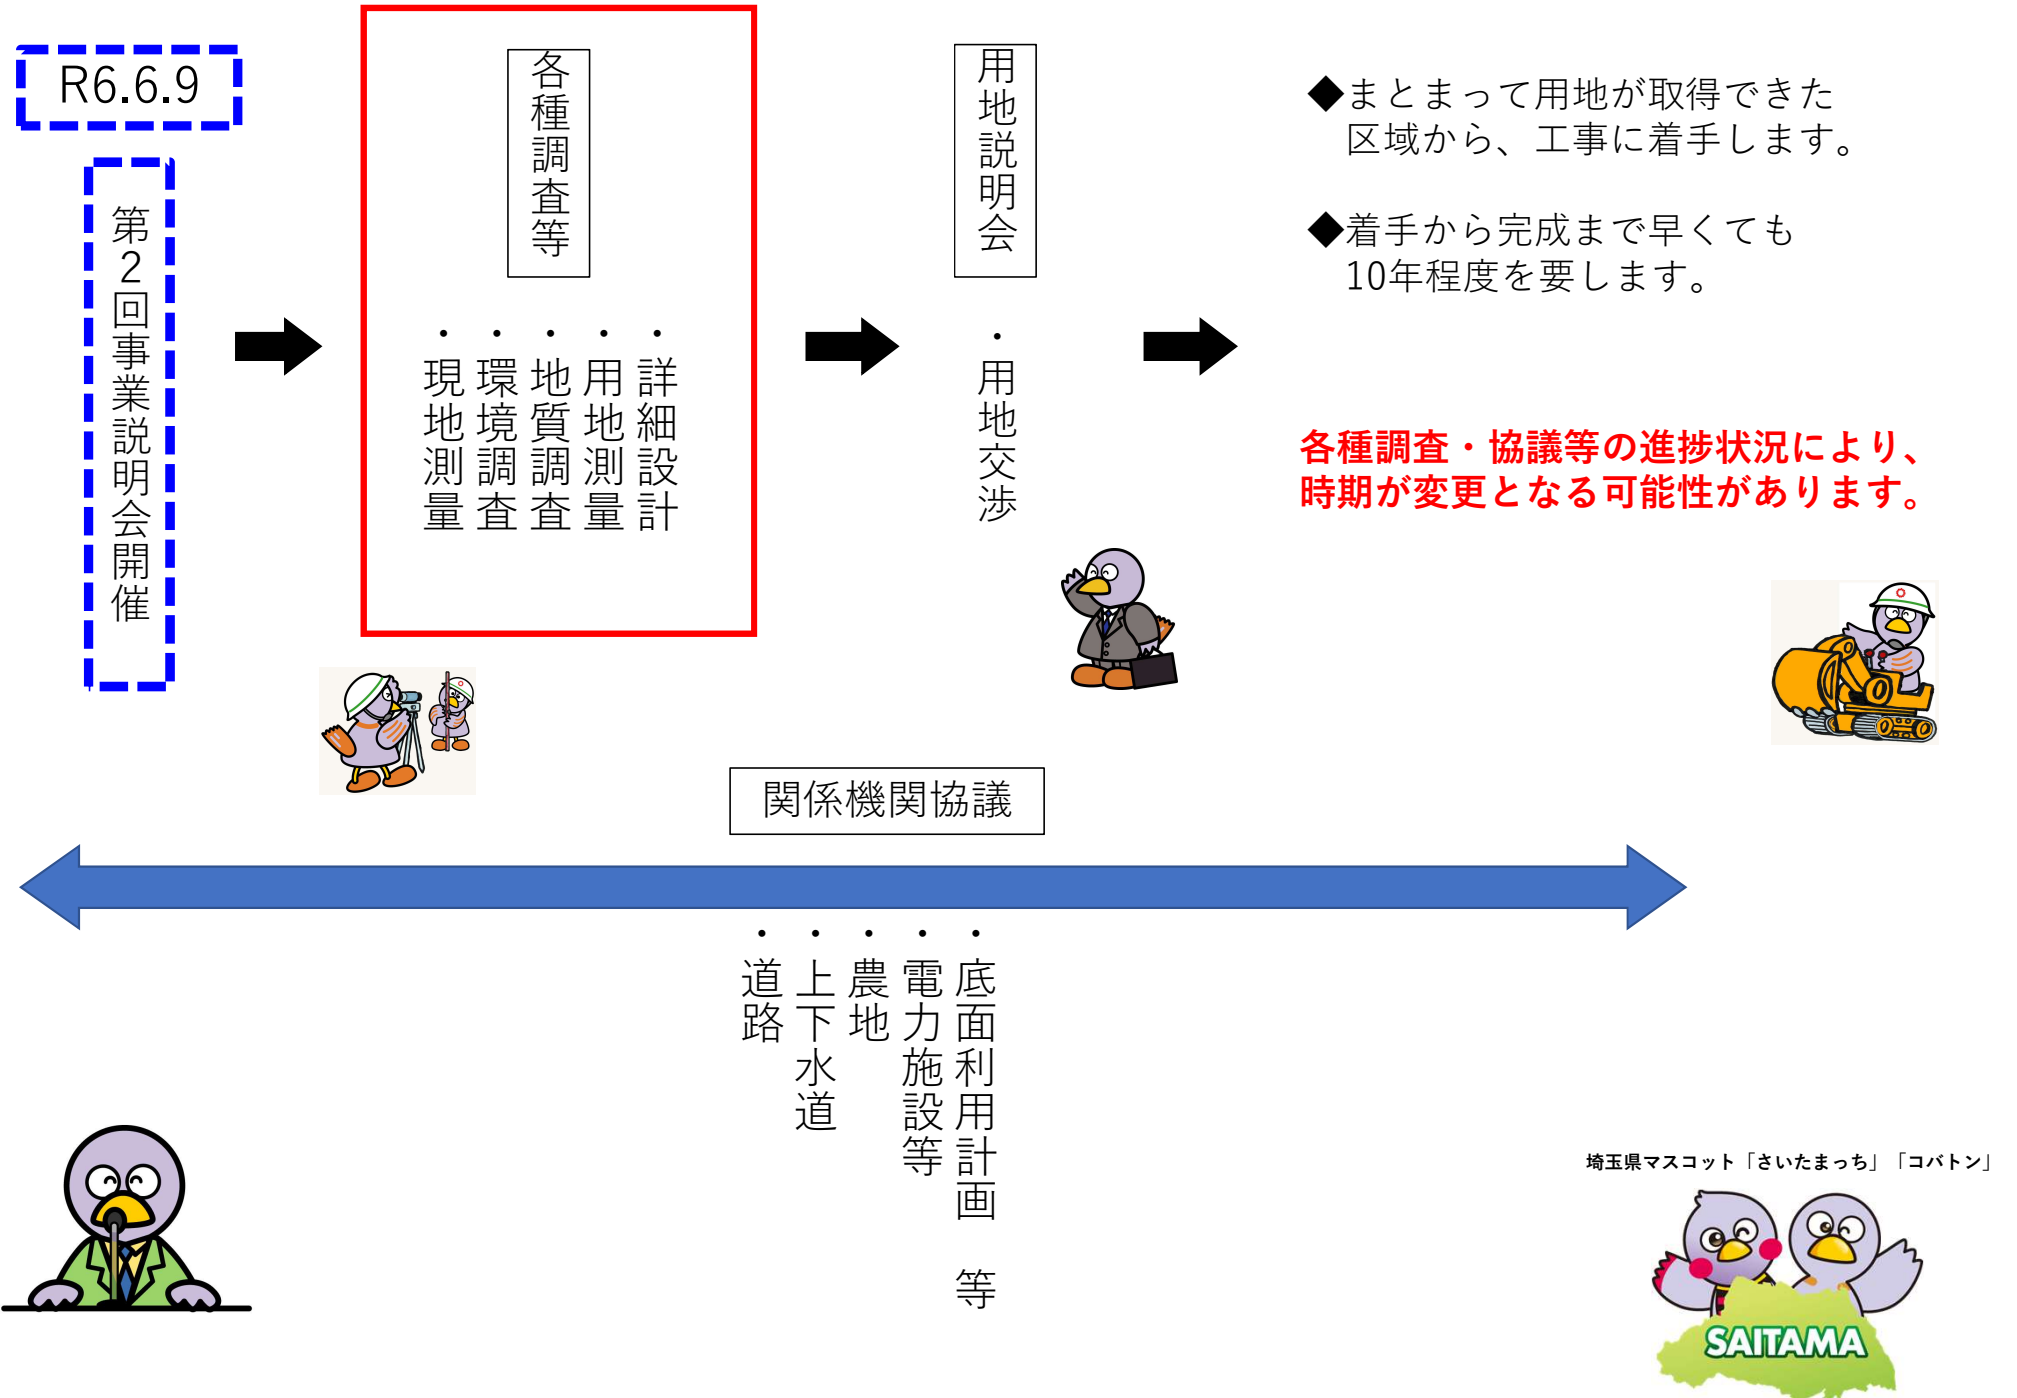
R6.6.9

第2回事業説明会開催

各種調査等

・詳細設計
・用地測量
・地質調査
・環境調査
・現地測量

用地説明会

・用地交渉

◆まとまって用地が取得できた区域から、工事に着手します。

◆着手から完成まで早くても10年程度を要します。

各種調査・協議等の進捗状況により、時期が変更となる可能性があります。

関係機関協議

・底面利用計画 等
・電力施設等
・農地
・上下水道
・道路

埼玉県マスコット「さいたまっち」「コバトン」

SAITAMA